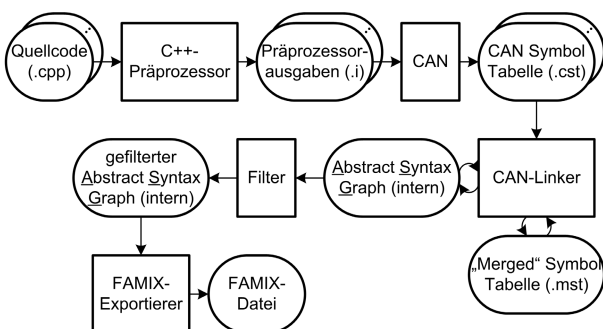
Quellcode (.cpp)

C++-Präprozessor

Präprozessorausgaben (.i)

CAN

CAN Symbol Tabelle (.cst)

CAN-Linker

Abstract Syntax Graph (intern)

Filter

gefilterter Abstract Syntax Graph (intern)

„Merged“ Symbol Tabelle (.mst)

FAMIX-Exportierer

FAMIX-Datei